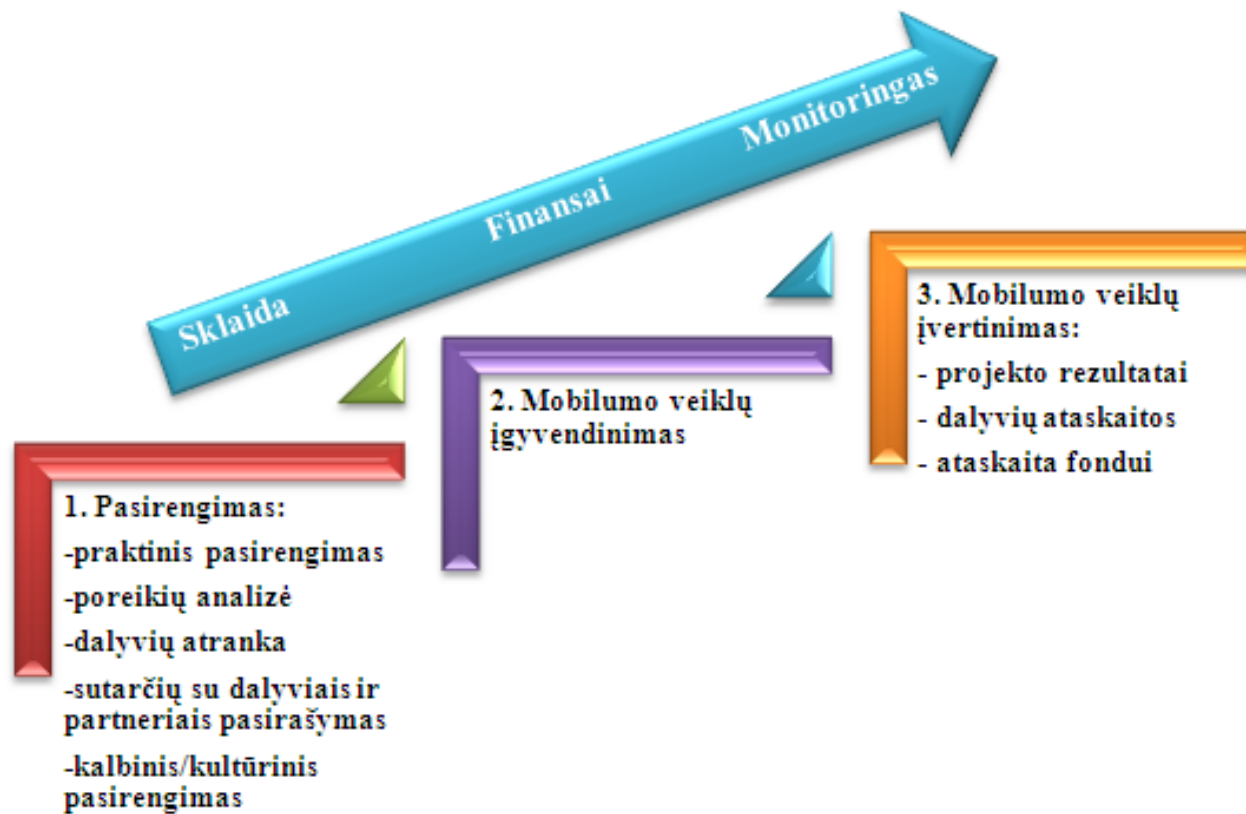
Sklaida Finansai Monitoringas

1. Pasirengimas:
-praktinis pasirengimas
-poreikių analizė
-dalyvių atranka
-sutarčių su dalyviais ir partneriais pasirašymas
-kalbinis/kultūrinis pasirengimas

2. Mobilumo veiklų įgyvendinimas

3. Mobilumo veiklų įvertinimas:
- projekto rezultatai
- dalyvių ataskaitos
- ataskaita fondui